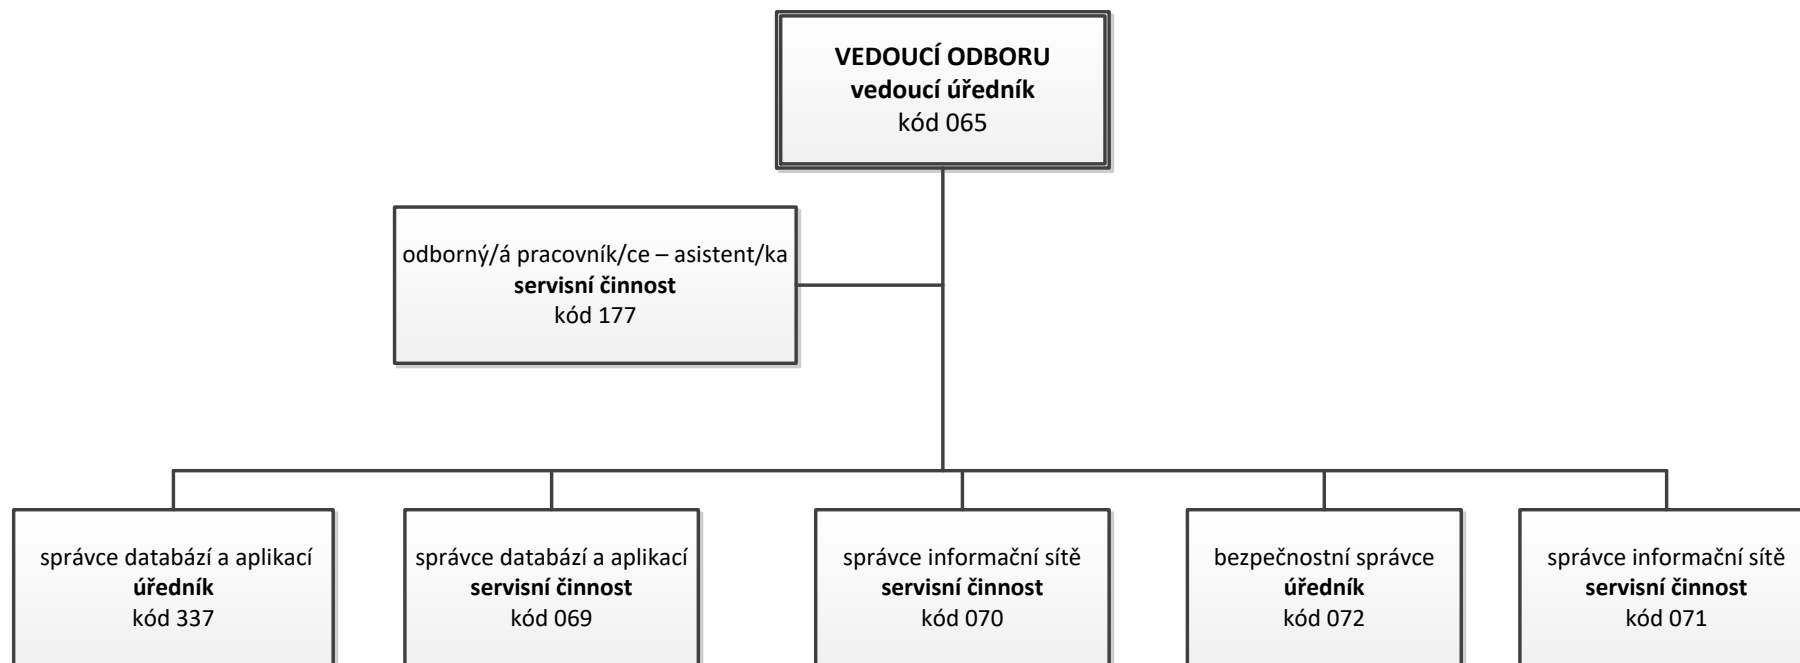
VEDOUCÍ ODBORU
vedoucí úředník
kód 065

odborný/á pracovník/ce – asistent/ka
servisní činnost
kód 177

správce databází a aplikací
úředník
kód 337

správce databází a aplikací
servisní činnost
kód 069

správce informační sítě
servisní činnost
kód 070

bezpečnostní správce
úředník
kód 072

správce informační sítě
servisní činnost
kód 071